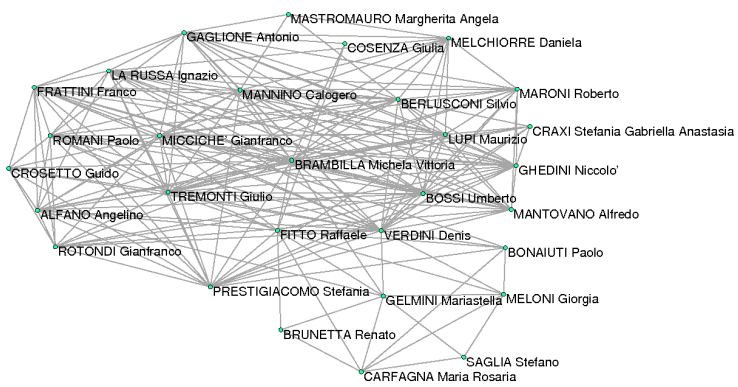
MASTROMAURO Margherita Angela
GAGLIONE Antonio
COSENZA Giulia
MELCHIORRE Daniela
LA RUSSA Ignazio
FRATTINI Franco
MANNINO Calogero
MARONI Roberto
BERLUSCONI Silvio
CRAXI Stefania Gabriella Anastasia
ROMANI Paolo
MICCICHE' Gianfranco
LUPI Maurizio
BRAMBILLA Michela Vittoria
GHEDINI Niccolo'
CROSETTO Guido
TREMONTI Giulio
BOSSI Umberto
ALFANO Angelino
MANTOVANO Alfredo
FITTO Raffaele
VERDINI Denis
ROTONDI Gianfranco
BONAIUTI Paolo
PRESTIGIACOMO Stefania
GELMINI Mariastella
MELONI Giorgia
BRUNETTA Renato
SAGLIA Stefano
CARFAGNA Maria Rosaria